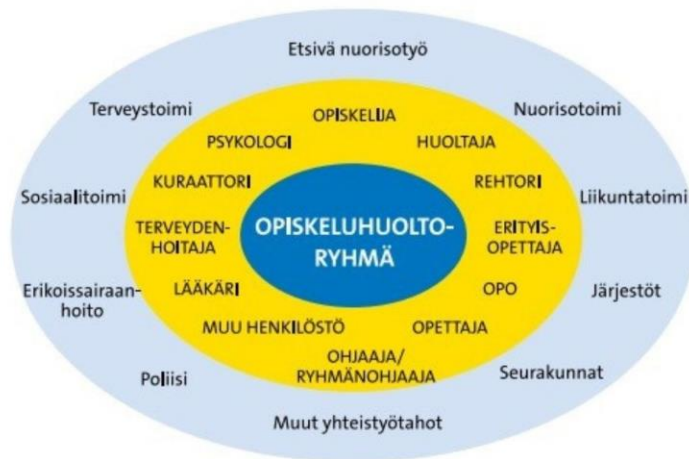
Etsivä nuorisotyö

Terveystoimi

Nuorisotoimi

Sosiaalitoimi

Liikuntatoimi

Erikoissairaanhoito

Järjestöt

Poliisi

Seurakunnat

Muut yhteistyötahot

OPISKELIJA

PSYKOLOGI

HUOLTAJA

KURAATTORI

REHTORI

TERVEYDENHOITAJA

ERITYISOPETTAJA

LÄÄKÄRI

OPO

MUU HENKILÖSTÖ

OPETTAJA

OHJAAJA/ RYHMÄNOHJAAJA

OPISKELUHUOLTORYHMÄ